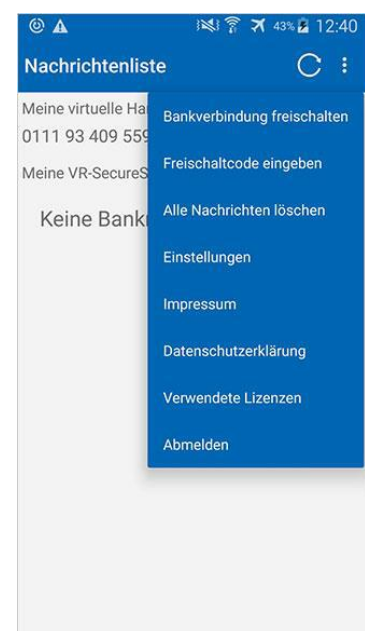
43% 12:40

Nachrichtenliste

Meine virtuelle Ha
0111 93 409 559

Meine VR-SecureS

Keine Bank

Bankverbindung freischalten

Freischaltcode eingeben

Alle Nachrichten löschen

Einstellungen

Impressum

Datenschutzerklärung

Verwendete Lizenzen

Abmelden